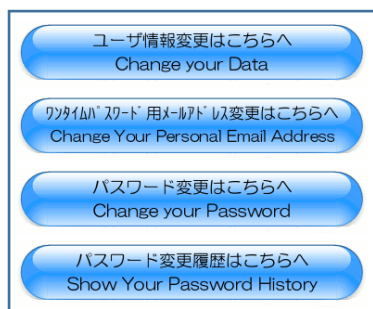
ユーザ情報変更はこちらへ
Change your Data

ﾜﾝﾀｲﾑﾊﾟｽﾜｰﾄﾞ用ﾒｰﾙｱﾄﾞﾚｽ変更はこちらへ
Change Your Personal Email Address

パスワード変更はこちらへ
Change your Password

パスワード変更履歴はこちらへ
Show Your Password History